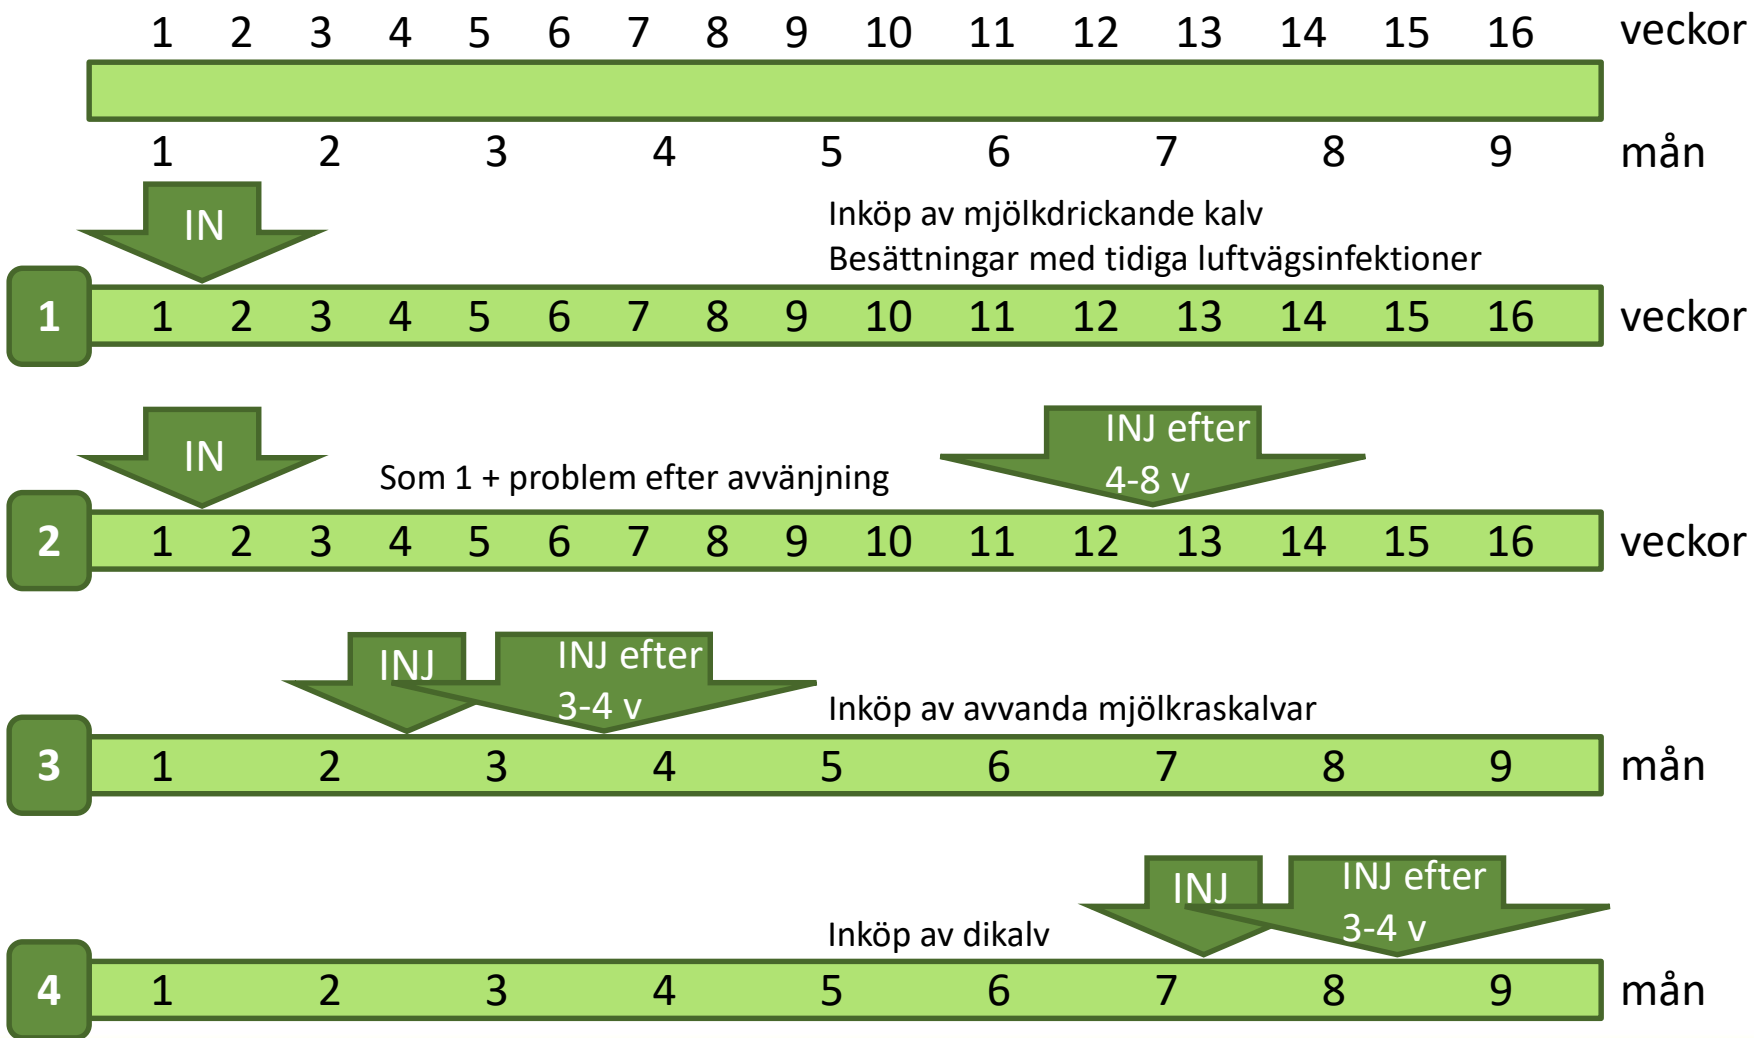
1 2 3 4 5 6 7 8 9 10 11 12 13 14 15 16 veckor

1 2 3 4 5 6 7 8 9 mån

IN

Inköp av mjölkdrickande kalv
Besättningar med tidiga luftvägsinfektioner

1 | 1 2 3 4 5 6 7 8 9 10 11 12 13 14 15 16 veckor

IN

Som 1 + problem efter avvänjning

INJ efter 4-8 v

2 | 1 2 3 4 5 6 7 8 9 10 11 12 13 14 15 16 veckor

INJ

INJ efter 3-4 v

Inköp av avvanda mjölkraskalvar

3 | 1 2 3 4 5 6 7 8 9 mån

INJ

INJ efter 3-4 v

Inköp av dikalv

4 | 1 2 3 4 5 6 7 8 9 mån